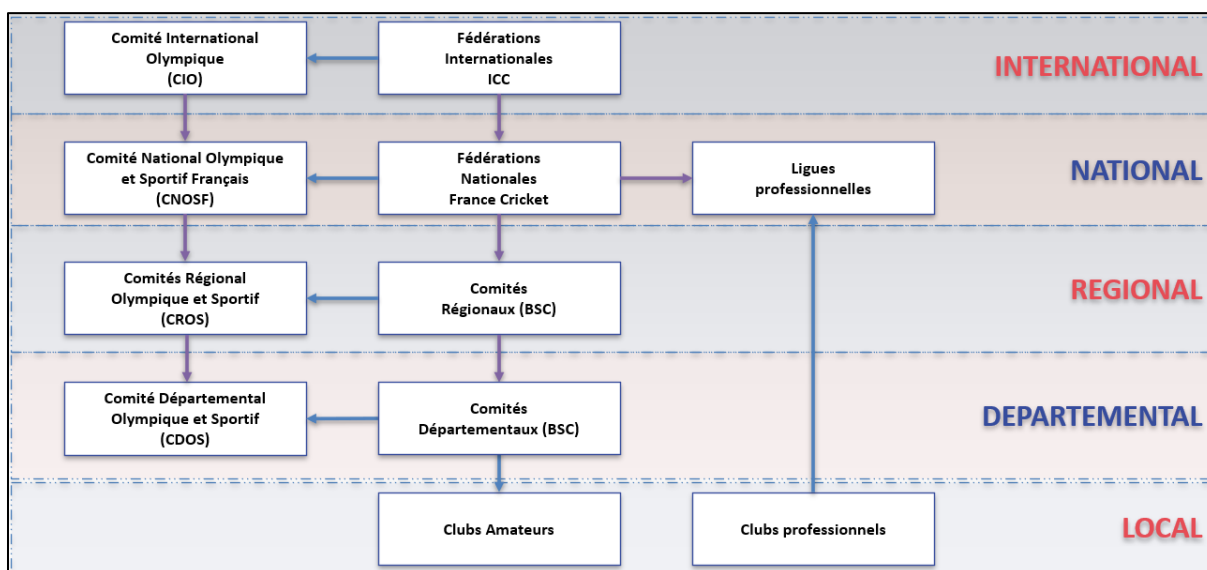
Comité International Olympique (CIO)

Fédérations Internationales ICC

INTERNATIONAL

Comité National Olympique et Sportif Français (CNOSF)

Fédérations Nationales France Cricket

Ligues professionnelles

NATIONAL

Comités Régional Olympique et Sportif (CROS)

Comités Régionaux (BSC)

REGIONAL

Comité Départemental Olympique et Sportif (CDOS)

Comités Départementaux (BSC)

DEPARTEMENTAL

Clubs Amateurs

Clubs professionnels

LOCAL